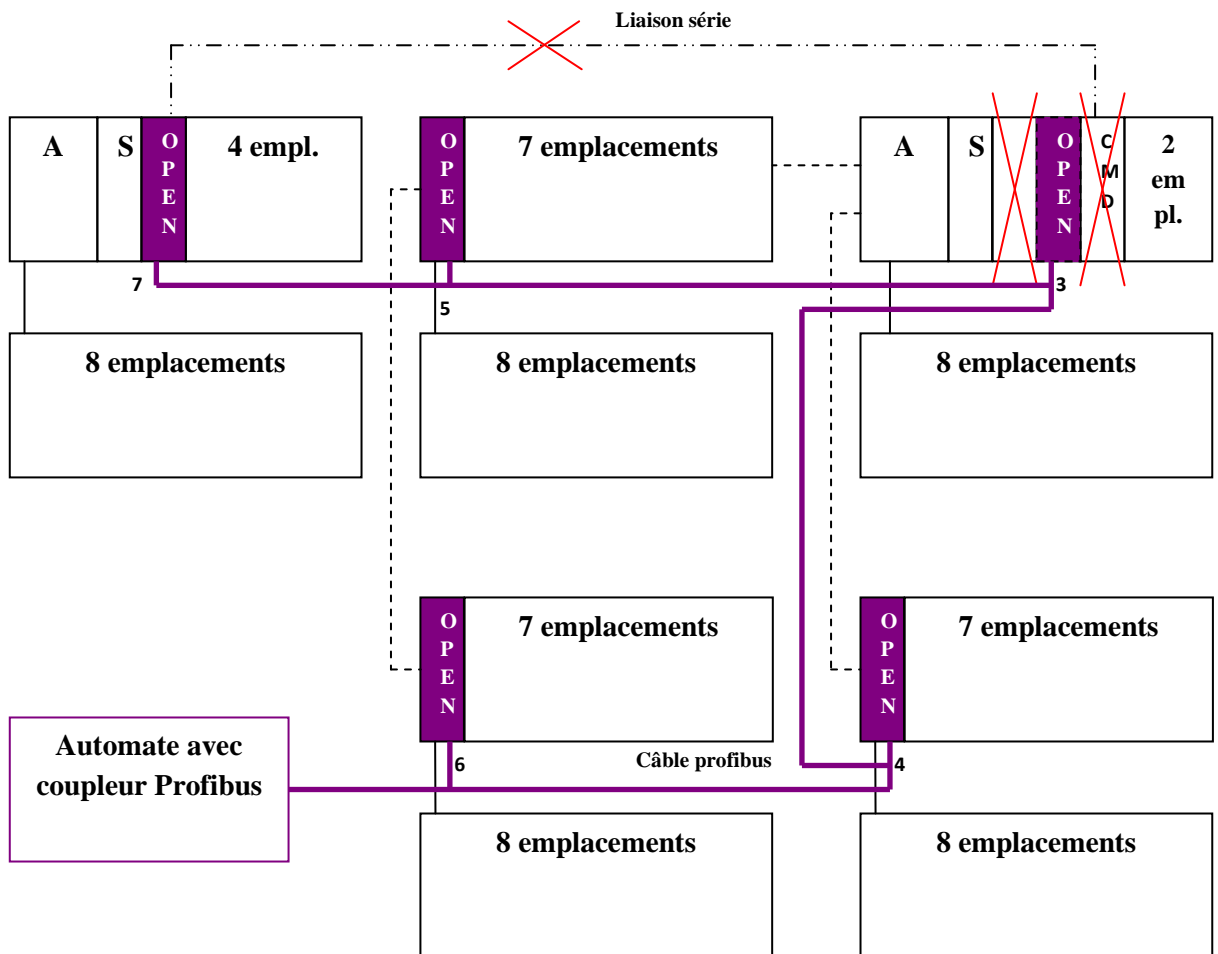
Liaison série

A

S

O
P
E
N

4 empl.

O
P
E
N

7 emplacements

A

S

O
P
E
N

C
M
D

2
em
pl.

7

5

3

8 emplacements

8 emplacements

8 emplacements

O
P
E
N

7 emplacements

O
P
E
N

7 emplacements

Automate avec coupleur Profibus

6

Câble profibus

4

8 emplacements

8 emplacements